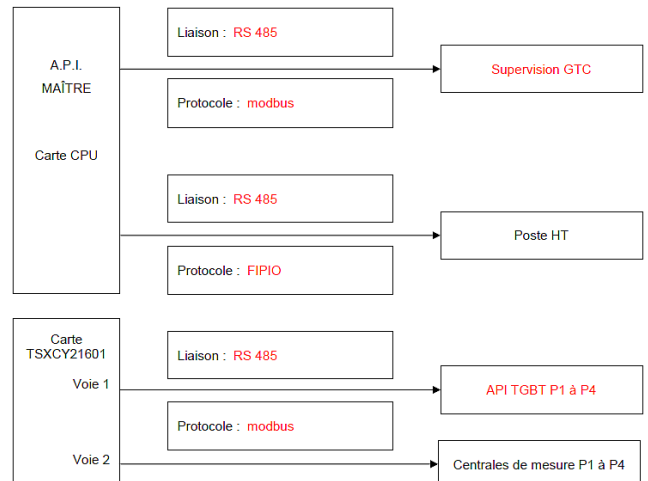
A.P.I.
MAÎTRE

Carte CPU

Liaison : RS 485

Protocole : modbus

Supervision GTC

Liaison : RS 485

Protocole : FIPIO

Poste HT

Carte
TSXCY21601

Voie 1

Voie 2

Liaison : RS 485

Protocole : modbus

API TGBT P1 à P4

Centrales de mesure P1 à P4